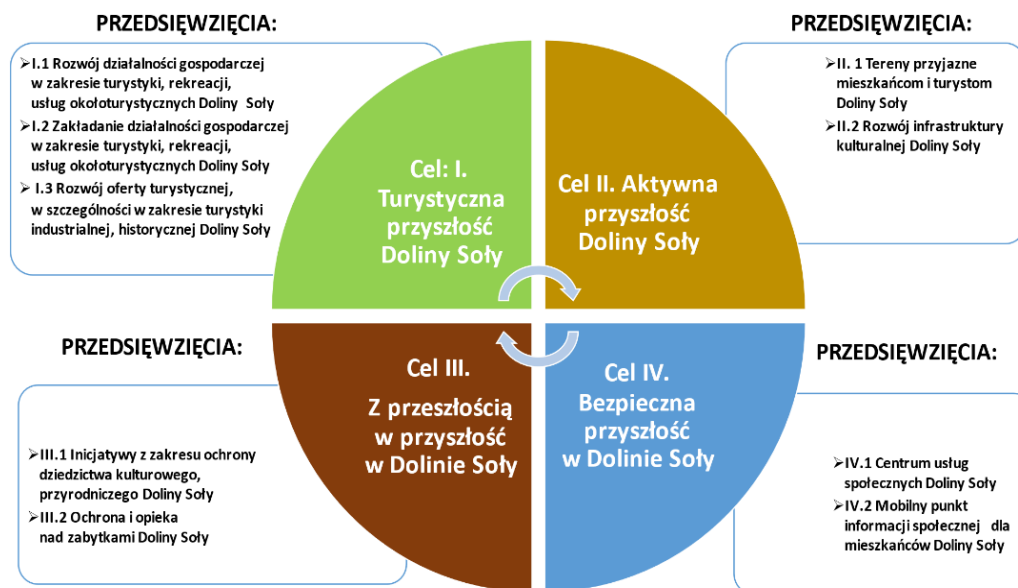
PRZEDSIĘWZIĘCIA:

I.1 Rozwój działalności gospodarczej w zakresie turystyki, rekreacji, usług okołoturystycznych Doliny Soły

I.2 Zakładanie działalności gospodarczej w zakresie turystyki, rekreacji, usług okołoturystycznych Doliny Soły

I.3 Rozwój oferty turystycznej, w szczególności w zakresie turystyki industrialnej, historycznej Doliny Soły

PRZEDSIĘWZIĘCIA:

II. 1 Tereny przyjazne mieszkańcom i turystom Doliny Soły

II.2 Rozwój infrastruktury kulturalnej Doliny Soły

Cel: I. Turystyczna przyszłość Doliny Soły

Cel II. Aktywna przyszłość Doliny Soły

Cel III. Z przeszłością w przyszłość w Dolinie Soły

Cel IV. Bezpieczna przyszłość w Dolinie Soły

PRZEDSIĘWZIĘCIA:

III.1 Inicjatywy z zakresu ochrony dziedzictwa kulturowego, przyrodniczego Doliny Soły

III.2 Ochrona i opieka nad zabytkami Doliny Soły

PRZEDSIĘWZIĘCIA:

IV.1 Centrum usług społecznych Doliny Soły

IV.2 Mobilny punkt informacji społecznej dla mieszkańców Doliny Soły